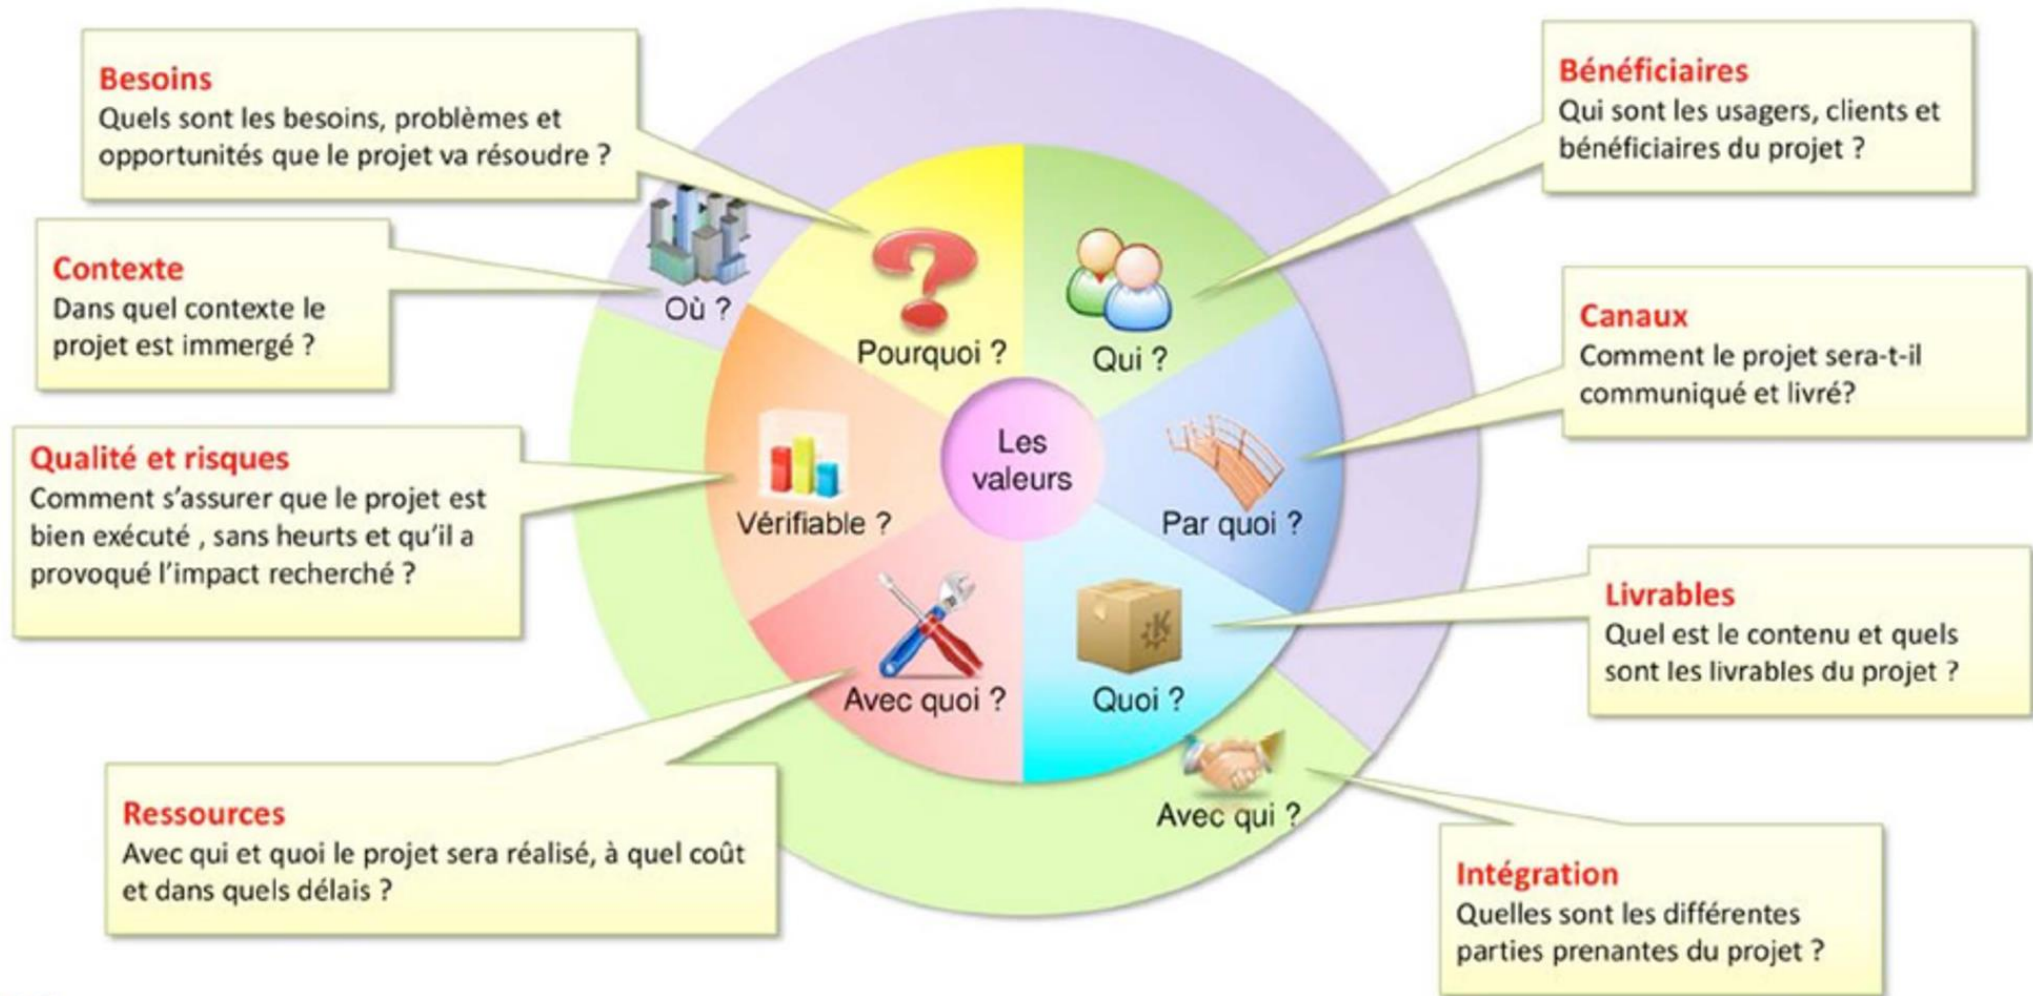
Besoins
Quels sont les besoins, problèmes et opportunités que le projet va résoudre ?

Bénéficiaires
Qui sont les usagers, clients et bénéficiaires du projet ?

Contexte
Dans quel contexte le projet est immergé ?

Canaux
Comment le projet sera-t-il communiqué et livré?

Qualité et risques
Comment s'assurer que le projet est bien exécuté , sans heurts et qu'il a provoqué l'impact recherché ?

Livrables
Quel est le contenu et quels sont les livrables du projet ?

Ressources
Avec qui et quoi le projet sera réalisé, à quel coût et dans quels délais ?

Intégration
Quelles sont les différentes parties prenantes du projet ?

Où ?
Pourquoi ?
Qui ?
Les valeurs
Vérifiable ?
Par quoi ?
Avec quoi ?
Quoi ?
Avec qui ?